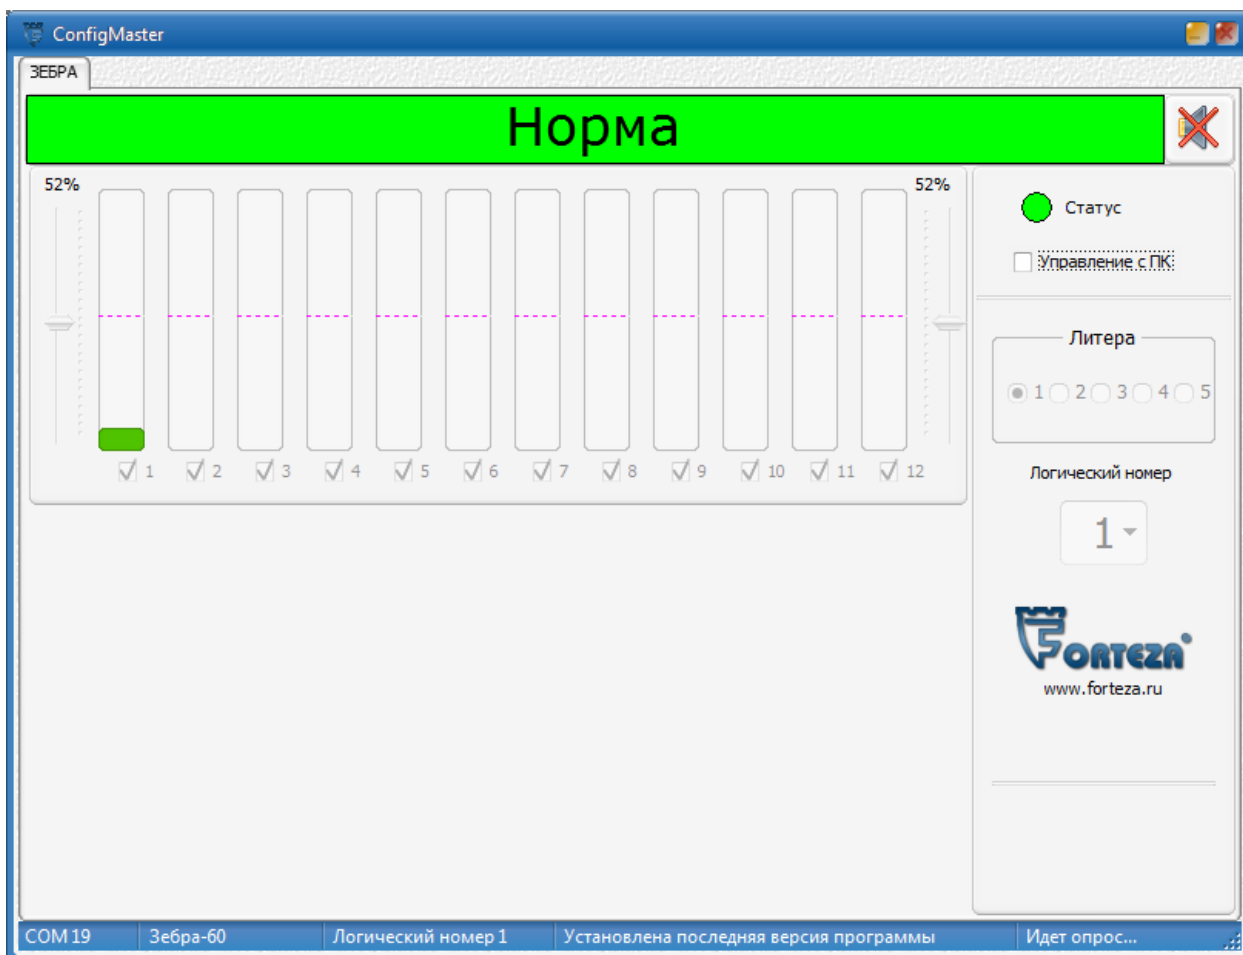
ConfigMaster

ЗЕБРА

Норма

52%

52%

1 2 3 4 5 6 7 8 9 10 11 12

Статус

Управление с ПК

Литера

1 2 3 4 5

Логический номер

1

FORTEZA

www.forteza.ru

COM 19 | Зебра-60 | Логический номер 1 | Установлена последняя версия программы | Идет опрос...